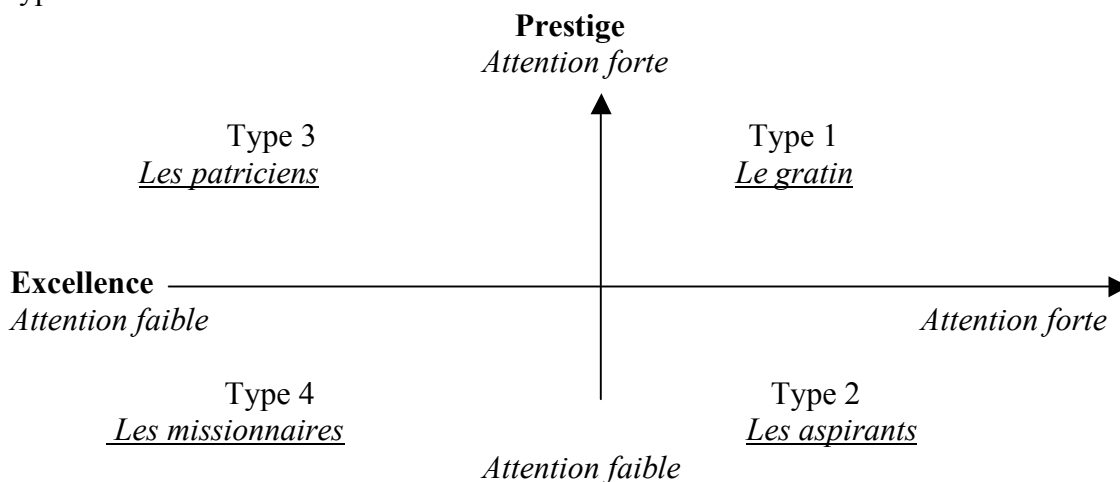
**Prestige**
*Attention forte*

Type 3
*Les patriciens*

Type 1
*Le gratin*

**Excellence**
*Attention faible*

*Attention forte*

Type 4
*Les missionnaires*

Type 2
*Les aspirants*

*Attention faible*